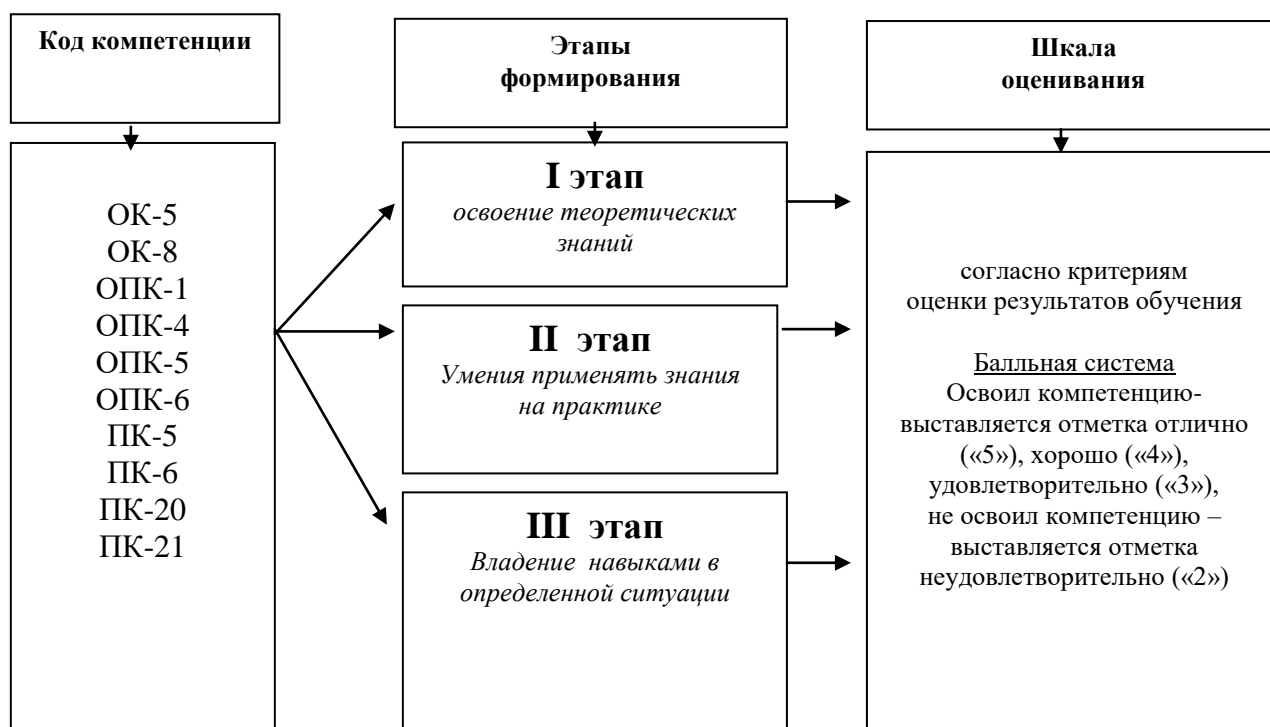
Код компетенции

Этапы формирования

Шкала оценивания

ОК-5
ОК-8
ОПК-1
ОПК-4
ОПК-5
ОПК-6
ПК-5
ПК-6
ПК-20
ПК-21

I этап
освоение теоретических знаний

II этап
Умения применять знания на практике

III этап
Владение навыками в определенной ситуации

согласно критериям оценки результатов обучения

Балльная система
Освоил компетенцию- выставляется отметка отлично («5»), хорошо («4»), удовлетворительно («3»), не освоил компетенцию – выставляется отметка неудовлетворительно («2»)